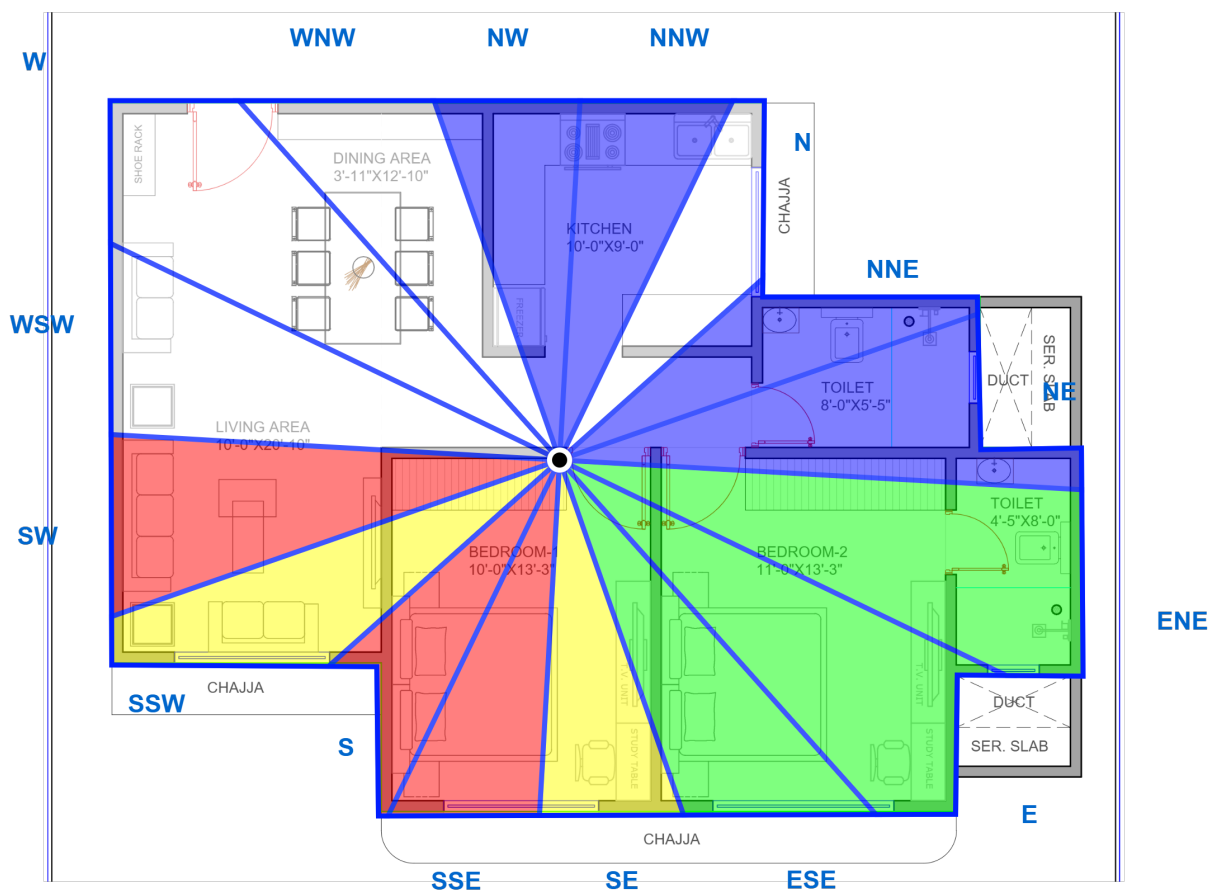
W

WNW

NW

NNW

N

SHOE RACK

DINING AREA
3'-11"X12'-10"

KITCHEN
10'-0"X9'-0"

CHAJJA

FREEZE

NNE

WSW

TOILET
8'-0"X5'-5"

DUCT

SER. SLAB

NE

LIVING AREA
10'-0"X20'-10"

SW

BEDROOM-1
10'-0"X13'-3"

BEDROOM-2
11'-0"X13'-3"

TOILET
4'-5"X8'-0"

ENE

CHAJJA

SSW

T.V. UNIT

T.V. UNIT

DUCT

S

STUDY TABLE

STUDY TABLE

SER. SLAB

E

CHAJJA

SSE

SE

ESE